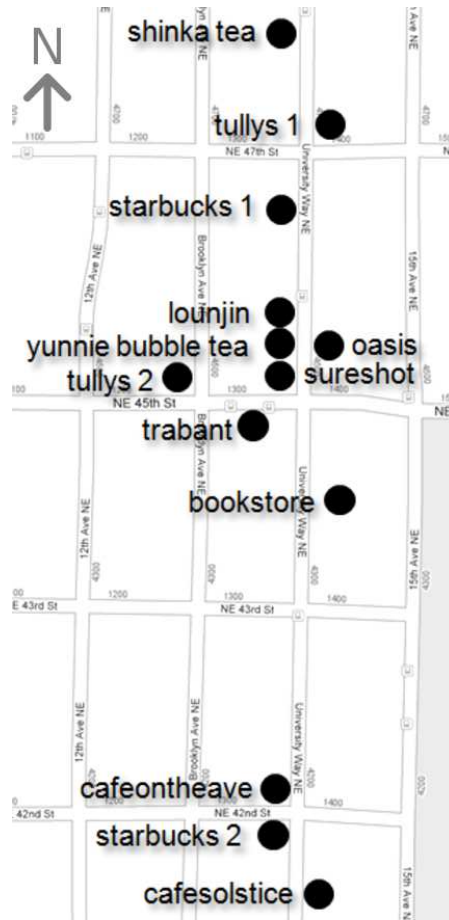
N

shinka tea
tullys 1
starbucks 1
lounjin
yunnie bubble tea
oasis
tullys 2
sureshot
trabant
bookstore
cafeontheave
starbucks 2
cafesolstice

NE 47th St
NE 45th St
NE 43rd St
NE 43rd St
NE 42nd St
42nd St
12th Ave NE
12th Ave NE
12th Ave NE
Brooklyn Ave NE
Brooklyn Ave NE
Brooklyn Ave NE
University Way NE
University Way NE
University Way NE
15th Ave NE
15th Ave NE
15th Ave NE
1100
1200
1300
1400
1200
1300
1400
1200
1300
1400
4700
4700
4300
4300
4000
4300
4300